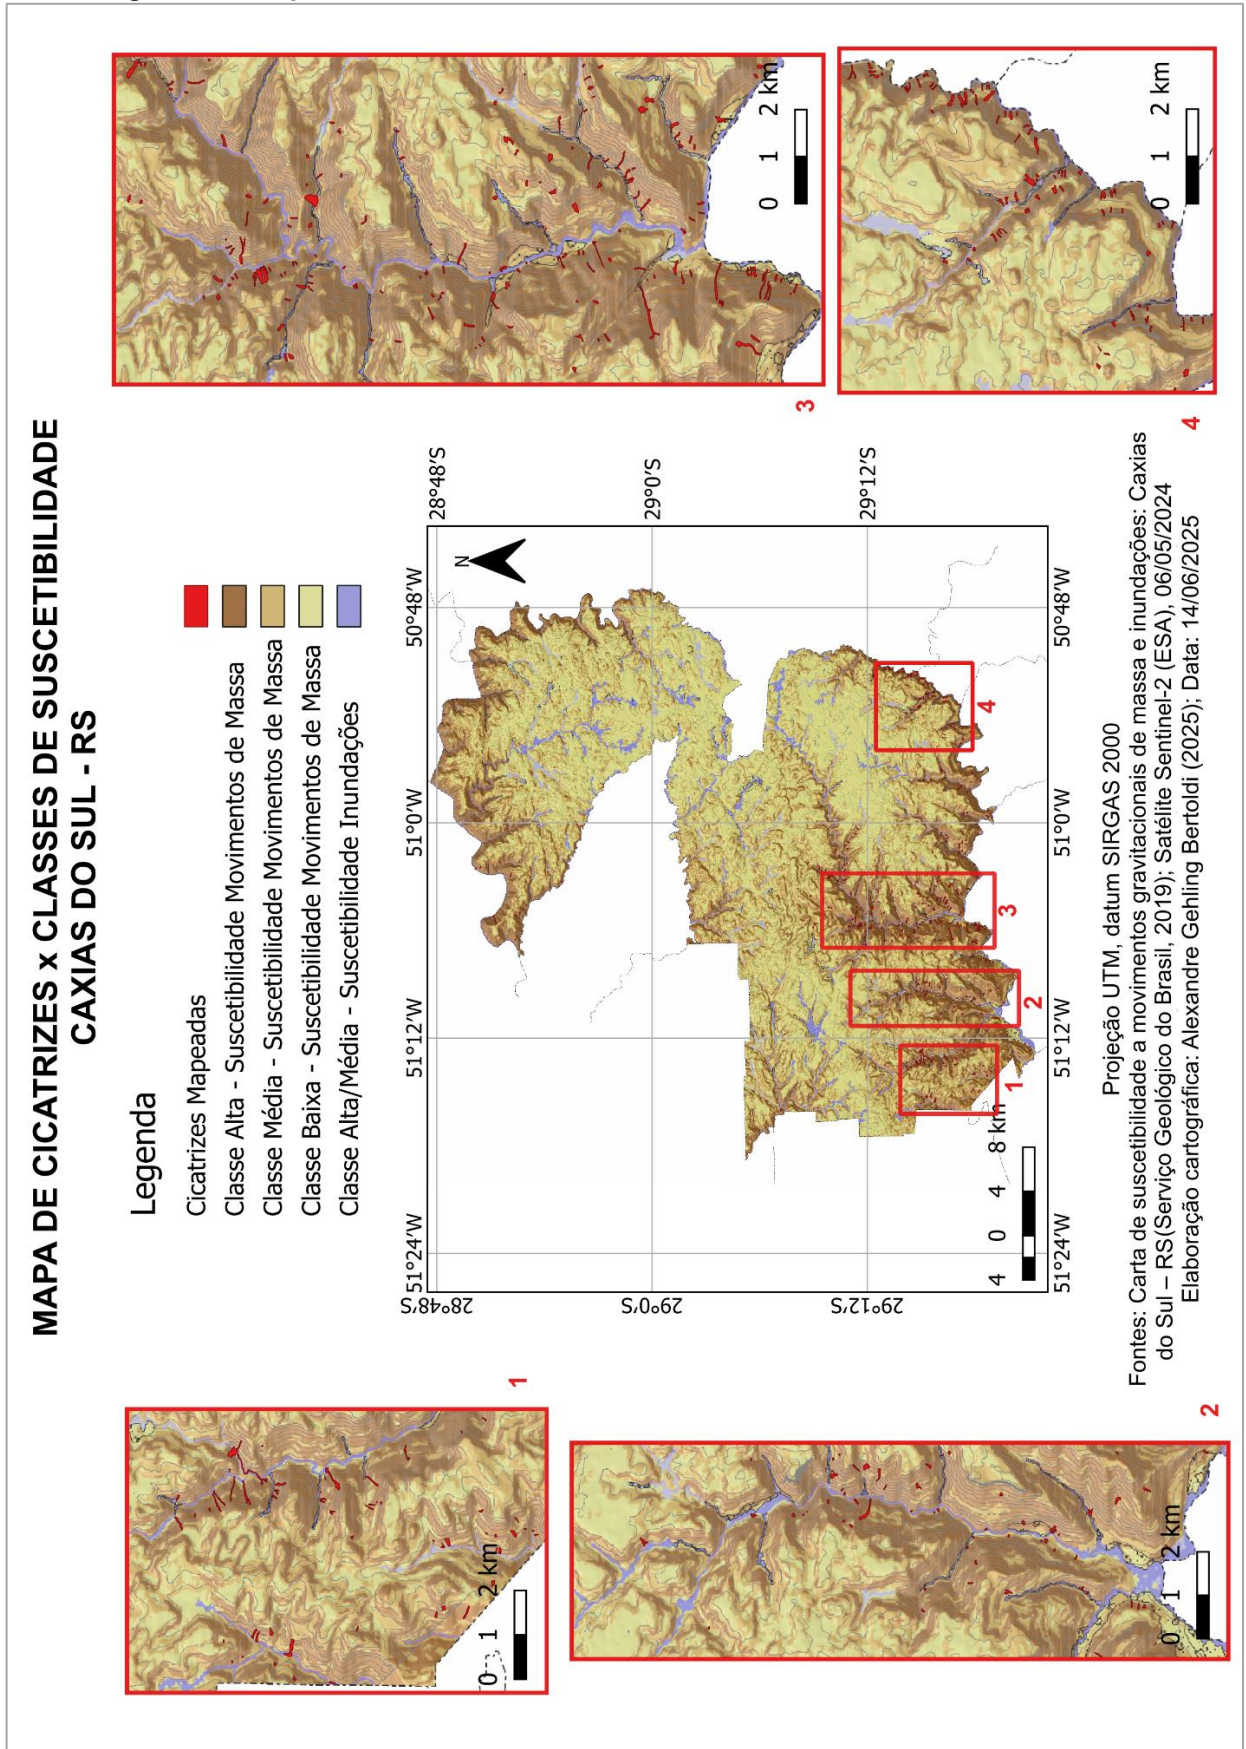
MAPA DE CICATRIZES x CLASSES DE SUSCETIBILIDADE
CAXIAS DO SUL - RS

Legenda

Cicatrizes Mapeadas
Classe Alta - Suscetibilidade Movimentos de Massa
Classe Média - Suscetibilidade Movimentos de Massa
Classe Baixa - Suscetibilidade Movimentos de Massa
Classe Alta/Média - Suscetibilidade Inundações

28°48'S
29°0'S
29°12'S
51°24'W
51°12'W
51°0'W
50°48'W
N
4 0 4 8 km
1
2
3
4

0 1 2 km
0 1 2 km
0 1 2 km
0 1 2 km

Projeção UTM, datum SIRGAS 2000
Fontes: Carta de suscetibilidade a movimentos gravitacionais de massa e inundações: Caxias do Sul – RS(Serviço Geológico do Brasil, 2019); Satélite Sentinel-2 (ESA), 06/05/2024
Elaboração cartográfica: Alexandre Gehling Bertoldi (2025); Data: 14/06/2025